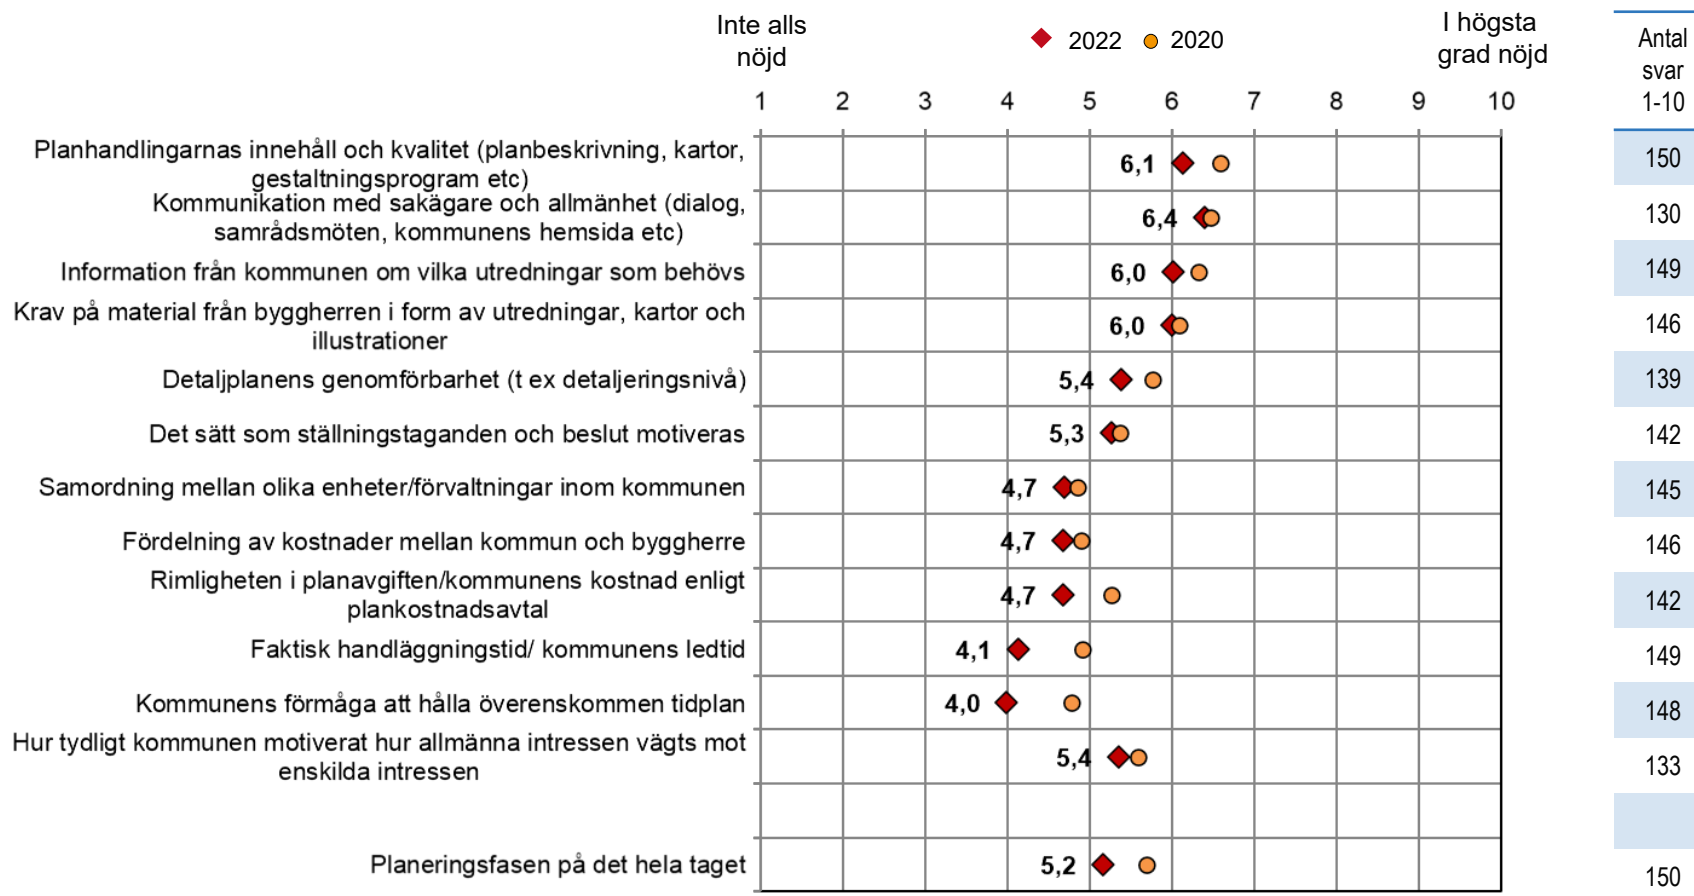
Inte alls nöjd

2022 2020

I högsta grad nöjd

Antal svar 1-10

1 2 3 4 5 6 7 8 9 10

Planhandlingarnas innehåll och kvalitet (planbeskrivning, kartor, gestaltningsprogram etc) 6,1 150

Kommunikation med sakägare och allmänhet (dialog, samrådsmöten, kommunens hemsida etc) 6,4 130

Information från kommunen om vilka utredningar som behövs 6,0 149

Krav på material från byggherren i form av utredningar, kartor och illustrationer 6,0 146

Detaljplanens genomförbarhet (t ex detaljeringsnivå) 5,4 139

Det sätt som ställningstaganden och beslut motiveras 5,3 142

Samordning mellan olika enheter/förvaltningar inom kommunen 4,7 145

Fördelning av kostnader mellan kommun och byggherre 4,7 146

Rimligheten i planavgiften/kommunens kostnad enligt plankostnadsavtal 4,7 142

Faktisk handläggningstid/ kommunens ledtid 4,1 149

Kommunens förmåga att hålla överenskommen tidplan 4,0 148

Hur tydligt kommunen motiverat hur allmänna intressen vägts mot enskilda intressen 5,4 133

Planeringsfasen på det hela taget 5,2 150